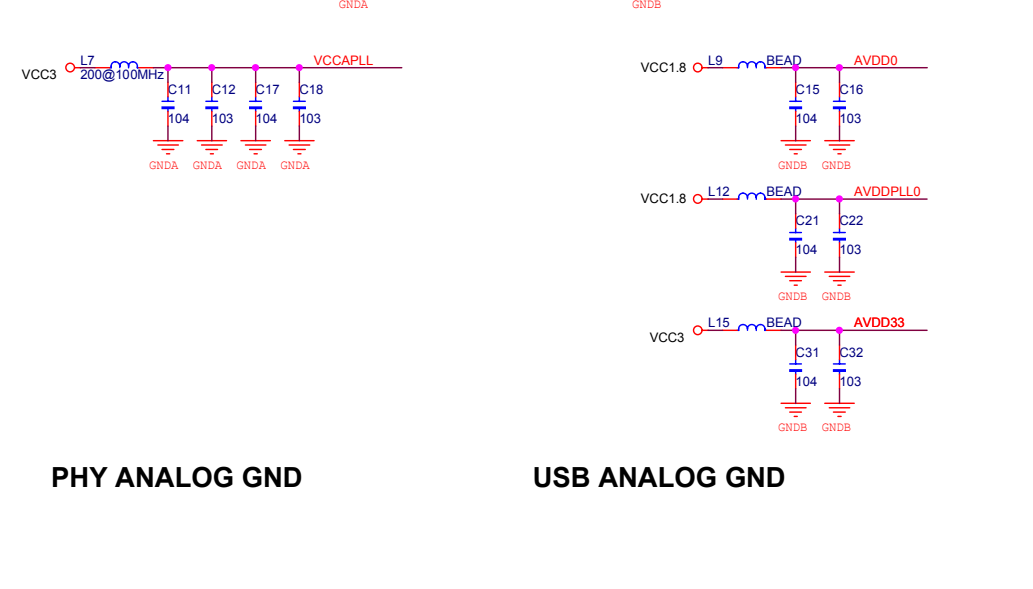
GNDA

GNDB

VCC3
L7
200@100MHz
VCCAPLL
C11
104
C12
103
C17
104
C18
103
GNDA GNDA GNDA GNDA

VCC1.8
L9
BEAD
AVDD0
C15
104
C16
103
GNDB GNDB

VCC1.8
L12
BEAD
AVDDPLL0
C21
104
C22
103
GNDB GNDB

VCC3
L15
BEAD
AVDD33
C31
104
C32
103
GNDB GNDB

PHY ANALOG GND

USB ANALOG GND